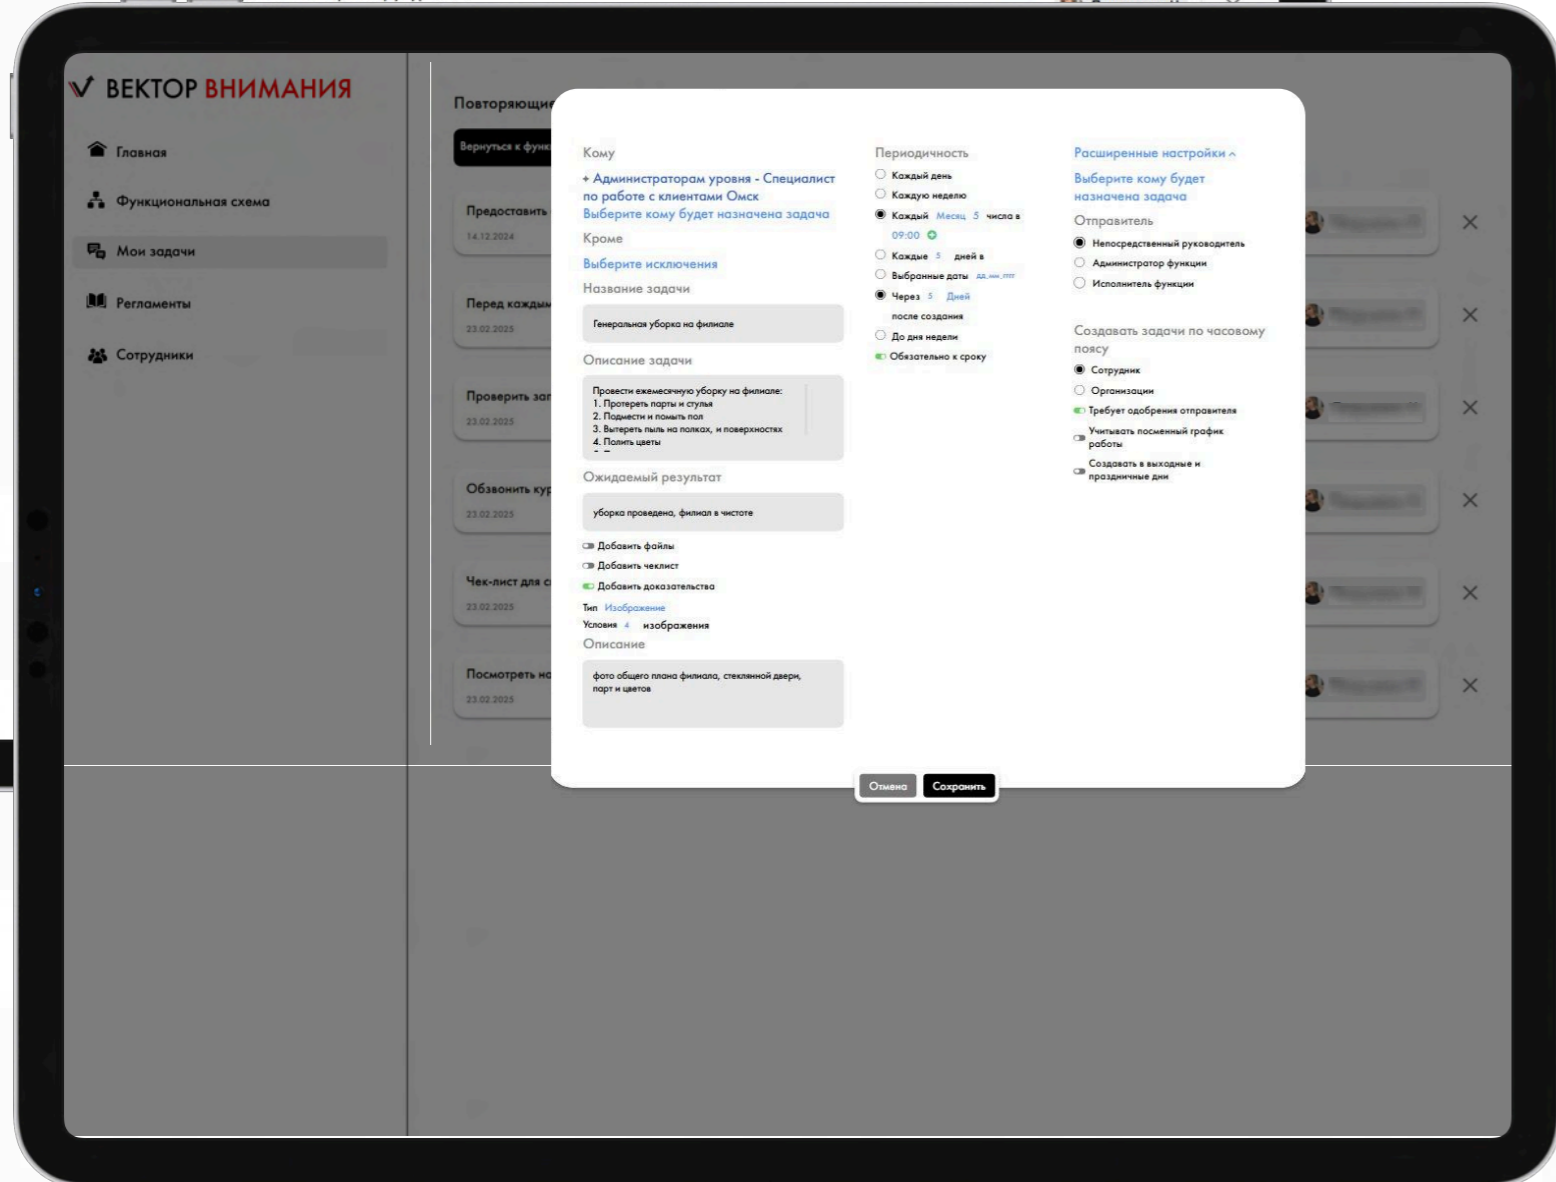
ВЕКТОР ВНИМАНИЯ

Главная

Функциональная схема

Мои задачи

Регламенты

Сотрудники

Повторяющие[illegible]

Вернуться к функ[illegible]

Предоставить
14.12.2024

Перед кажды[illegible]
23.02.2025

Проверить за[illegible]
23.02.2025

Обзвонить ку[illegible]
23.02.2025

Чек-лист для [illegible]
23.02.2025

Посмотреть н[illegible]
23.02.2025

Кому

+ Администраторам уровня - Специалист по работе с клиентами Омск

Выберите кому будет назначена задача

Кроме

Выберите исключения

Название задачи

Генеральная уборка на филиале

Описание задачи

Провести ежемесячную уборку на филиале:
1. Протереть парты и стулья
2. Подмести и помыть пол
3. Вытереть пыль на полках, и поверхностях
4. Полить цветы

Ожидаемый результат

уборка проведена, филиал в чистоте

Добавить файлы

Добавить чеклист

Добавить доказательства

Тип Изображение

Условия 4 изображения

Описание

фото общего плана филиала, стеклянной двери, парт и цветов

Периодичность

Каждый день

Каждую неделю

Каждый Месяц 5 числа в 09:00

Каждые 5 дней в

Выбранные даты дд.мм.гггг

Через 5 Дней после создания

До дня недели

Обязательно к сроку

Расширенные настройки

Выберите кому будет назначена задача

Отправитель

Непосредственный руководитель

Администратор функции

Исполнитель функции

Создавать задачи по часовому поясу

Сотрудник

Организации

Требует одобрения отправителя

Учитывать посменный график работы

Создавать в выходные и праздничные дни

Отмена

Сохранить